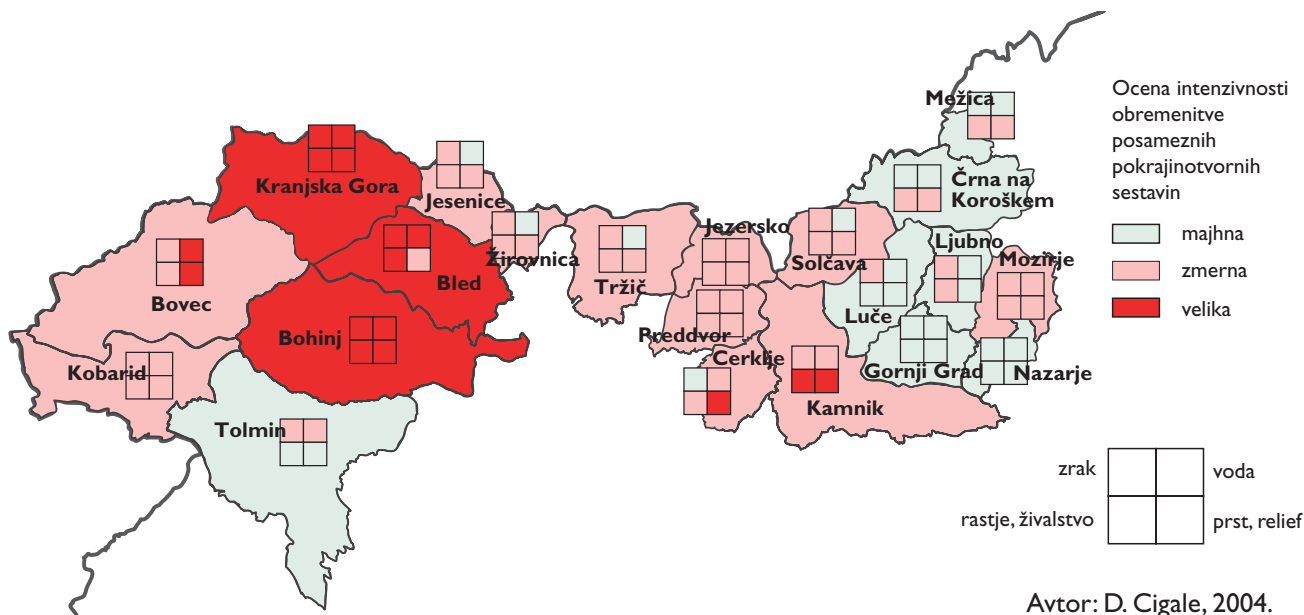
Mežica
Kranjska Gora
Jesenice
Črna na Koroškem
Jezersko
Žirovnica
Bled
Tržič
Solčava
Ljubno
Mozirje
Bovec
Luče
Preddvor
Bohinj
Cerklje
Gornji Grad
Nazarje
Kobarid
Kamnik
Tolmin

Ocena intenzivnosti obremenitve posameznih pokrajinotvornih sestavin
majhna
zmerna
velika

zrak
voda
rastje, živalstvo
prst, relief

Avtor: D. Cigale, 2004.